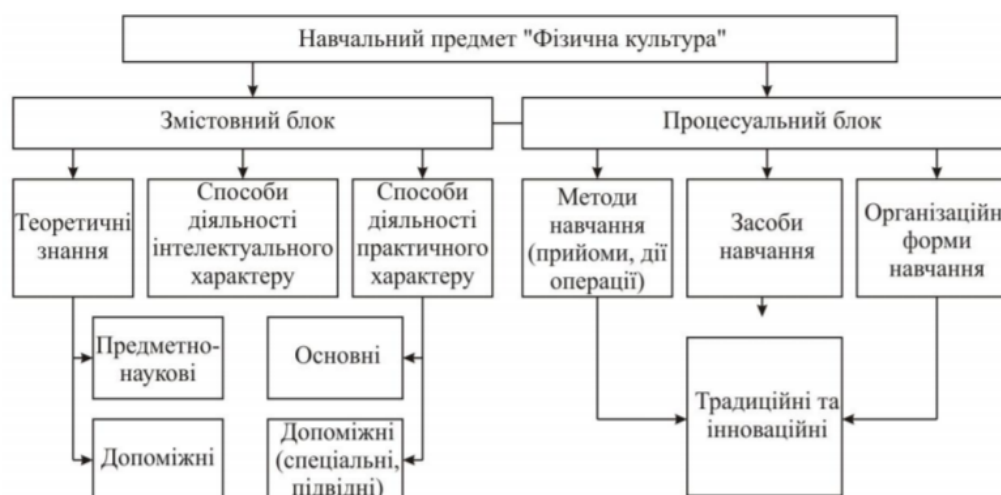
Навчальний предмет "Фізична культура"

Змістовний блок

Процесуальний блок

Теоретичні знання

Способи діяльності інтелектуального характеру

Способи діяльності практичного характеру

Методи навчання (прийоми, дії операції)

Засоби навчання

Організаційн форми навчання

Предметно-наукові

Допоміжні

Основні

Допоміжні (спеціальні, підвідні)

Традиційні та інноваційні